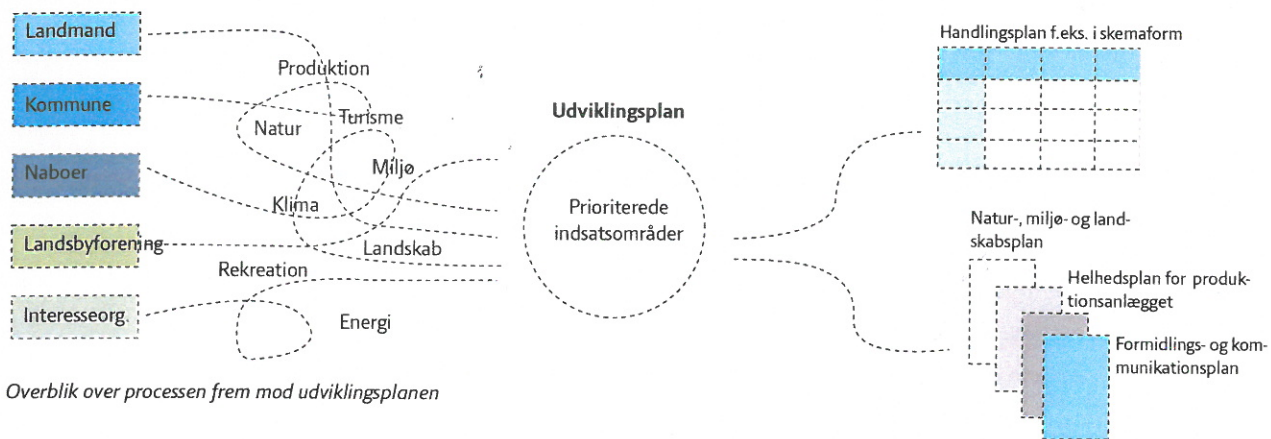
Landmand

Kommune

Naboer

Landsbyforening

Interesseorg.

Produktion

Natur

Turisme

Miljø

Klima

Landskab

Rekreation

Energi

Udviklingsplan

Prioriterede indsatsområder

Handlingsplan f.eks. i skemaform

Natur-, miljø- og landskabsplan

Helhedsplan for produktionsanlægget

Formidlings- og kommunikationsplan

Overblik over processen frem mod udviklingsplanen